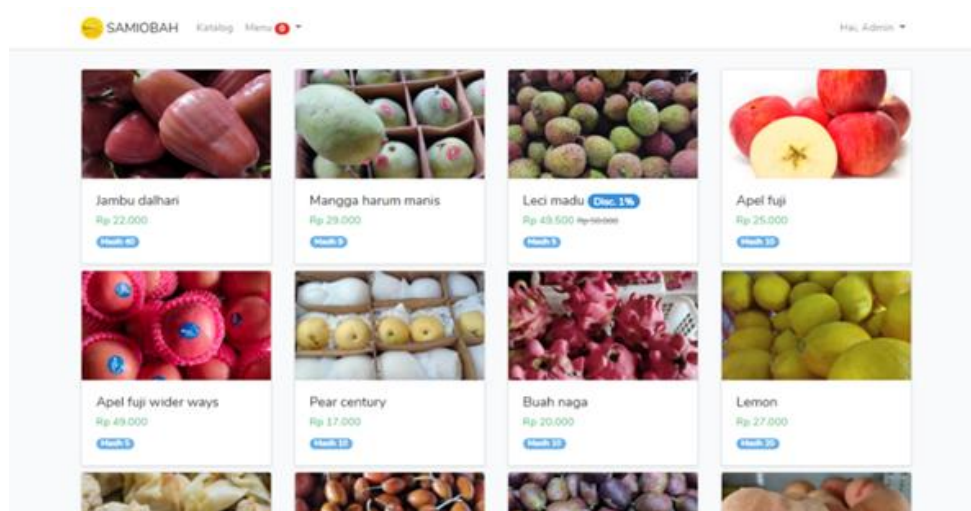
SAMIOBAH Katalog Menu 0

Hai, Admin

Jambu dalhari
Rp 22.000
Masih 40

Mangga harum manis
Rp 29.000
Masih 9

Leci madu Disc. 1%
Rp 49.500 Rp 50.000
Masih 5

Apel fuji
Rp 25.000
Masih 10

Apel fuji wider ways
Rp 49.000
Masih 5

Pear century
Rp 17.000
Masih 10

Buah naga
Rp 20.000
Masih 10

Lemon
Rp 27.000
Masih 20